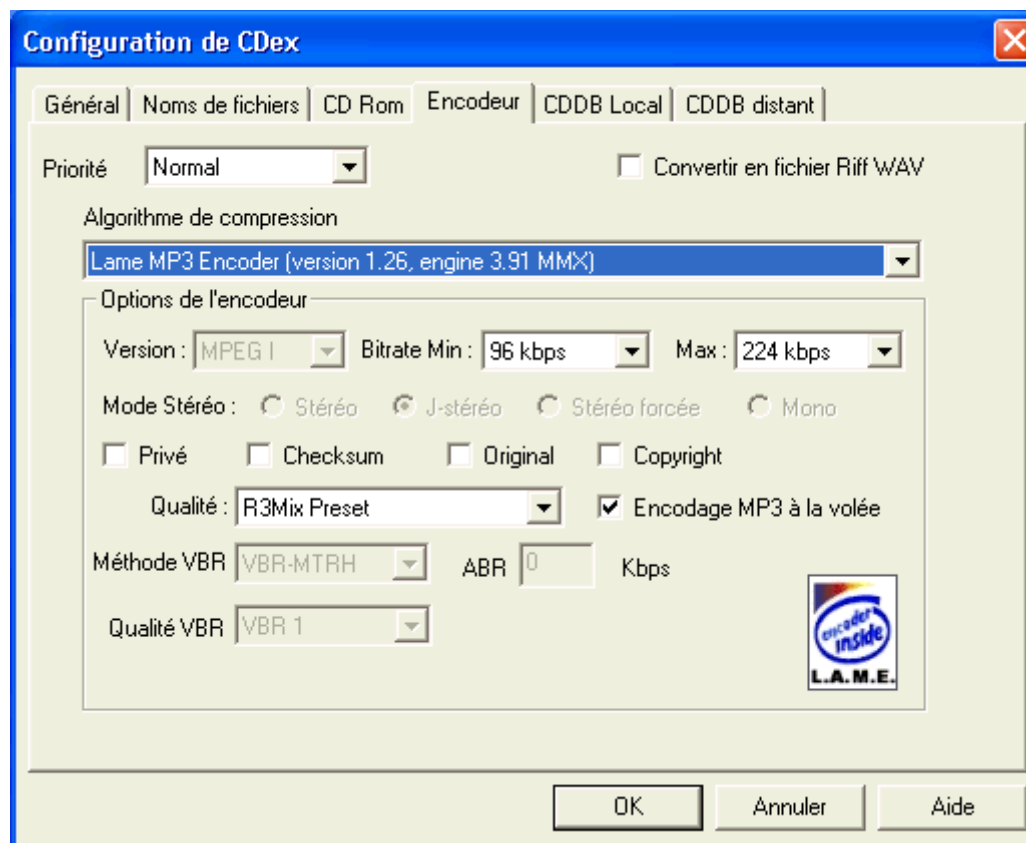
Configuration de CDex

Général | Noms de fichiers | CD Rom | Encodeur | CDDB Local | CDDB distant

Priorité Normal

Convertir en fichier Riff WAV

Algorithme de compression

Lame MP3 Encoder (version 1.26, engine 3.91 MMX)

Options de l'encodeur

Version : MPEG I Bitrate Min : 96 kbps Max : 224 kbps

Mode Stéréo : Stéréo J-stéréo Stéréo forcée Mono

Privé Checksum Original Copyright

Qualité : R3Mix Preset

Encodage MP3 à la volée

Méthode VBR VBR-MTRH ABR 0 Kbps

Qualité VBR VBR 1

encoder inside L.A.M.E.

OK Annuler Aide